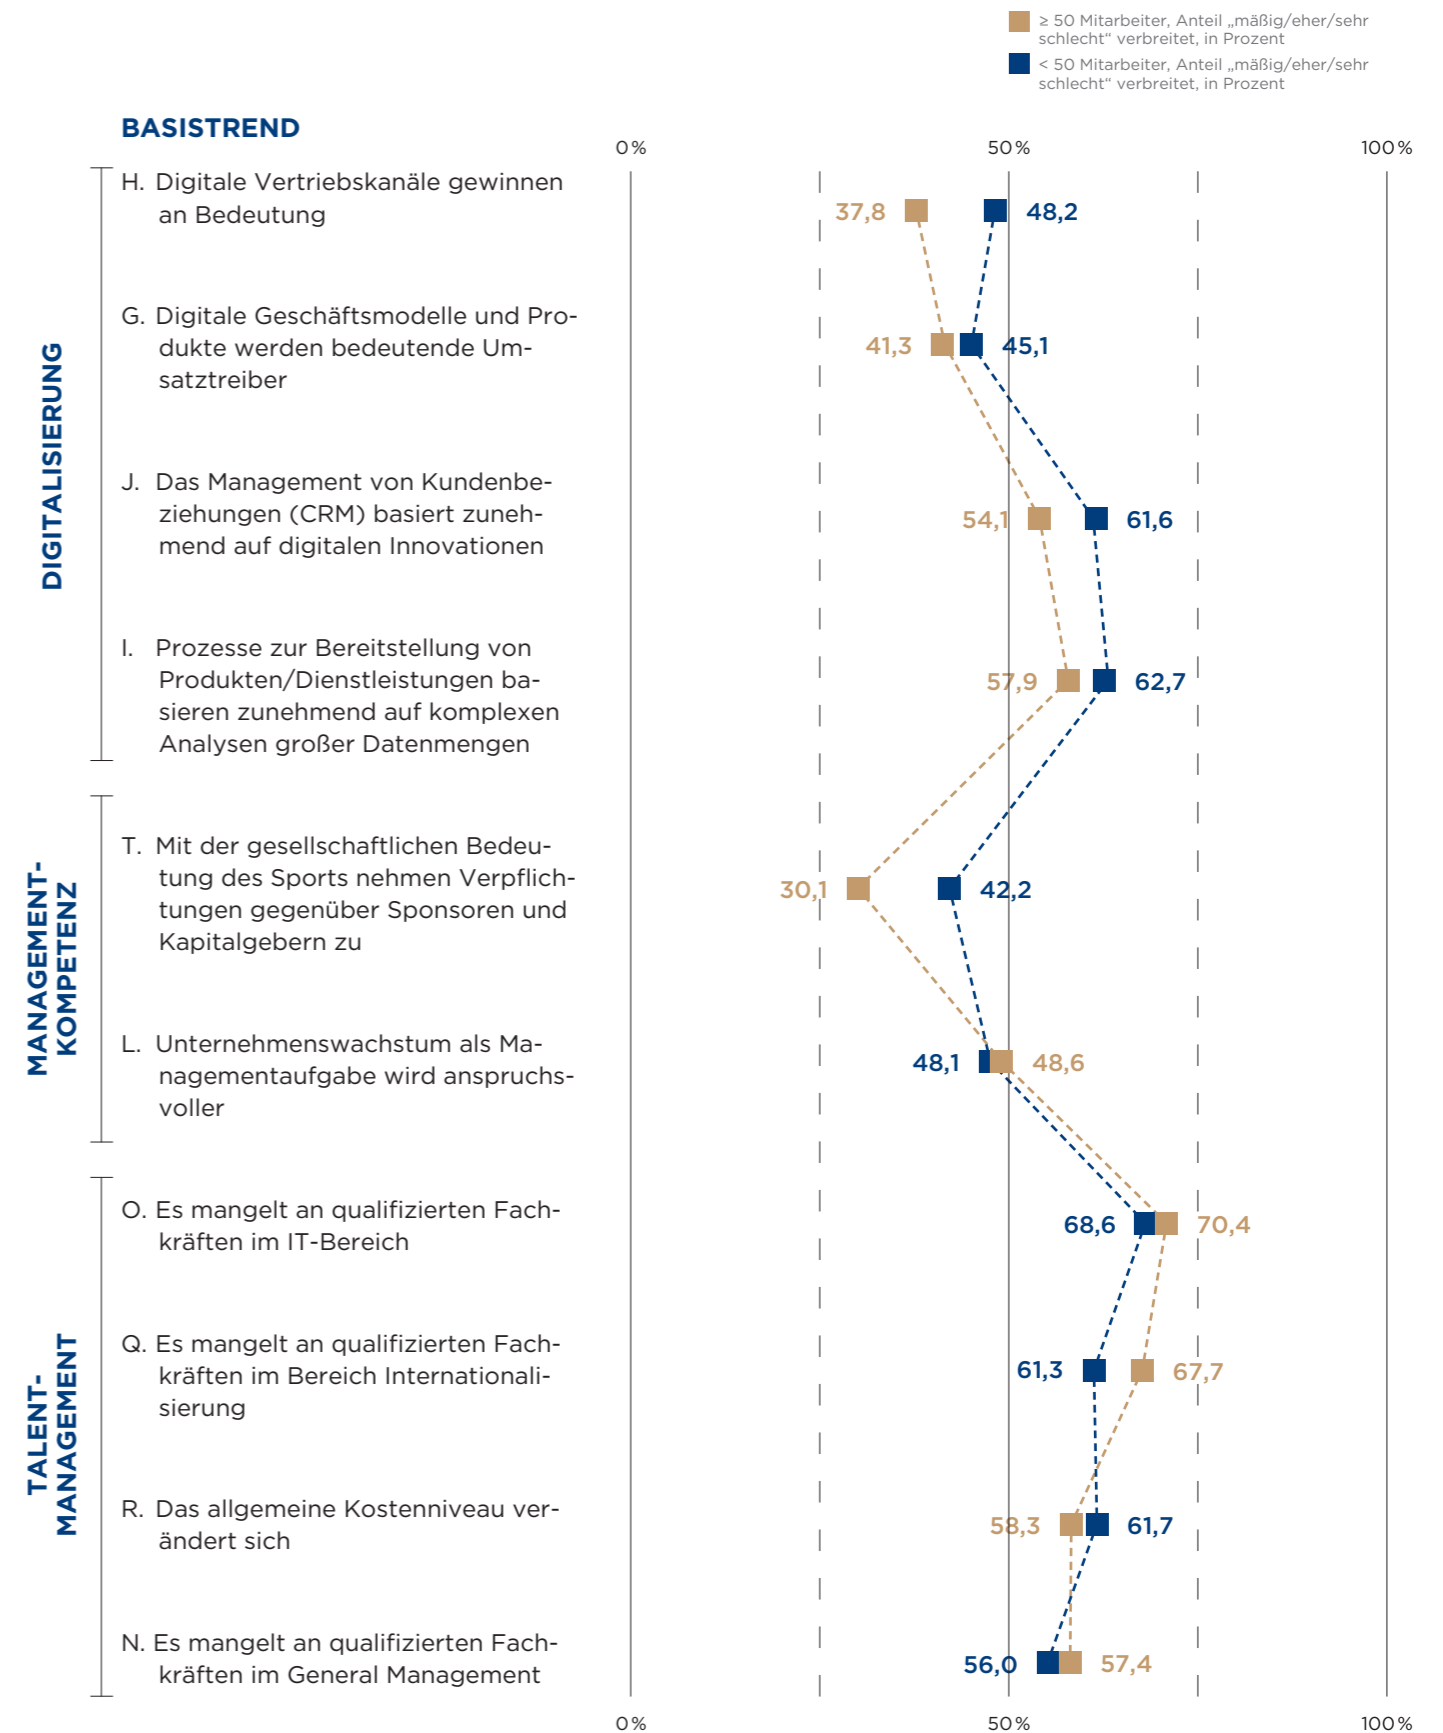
≥ 50 Mitarbeiter, Anteil „mäßig/eher/sehr schlecht“ verbreitet, in Prozent

< 50 Mitarbeiter, Anteil „mäßig/eher/sehr schlecht“ verbreitet, in Prozent

BASISTREND

0 %

50 %

100 %

DIGITALISIERUNG

H. Digitale Vertriebskanäle gewinnen an Bedeutung

37,8

48,2

G. Digitale Geschäftsmodelle und Produkte werden bedeutende Umsatztreiber

41,3

45,1

J. Das Management von Kundenbeziehungen (CRM) basiert zunehmend auf digitalen Innovationen

54,1

61,6

I. Prozesse zur Bereitstellung von Produkten/Dienstleistungen basieren zunehmend auf komplexen Analysen großer Datenmengen

57,9

62,7

MANAGEMENT-KOMPETENZ

T. Mit der gesellschaftlichen Bedeutung des Sports nehmen Verpflichtungen gegenüber Sponsoren und Kapitalgebern zu

30,1

42,2

L. Unternehmenswachstum als Managementaufgabe wird anspruchsvoller

48,1

48,6

TALENT-MANAGEMENT

O. Es mangelt an qualifizierten Fachkräften im IT-Bereich

68,6

70,4

Q. Es mangelt an qualifizierten Fachkräften im Bereich Internationalisierung

61,3

67,7

R. Das allgemeine Kostenniveau verändert sich

58,3

61,7

N. Es mangelt an qualifizierten Fachkräften im General Management

56,0

57,4

0 %

50 %

100 %